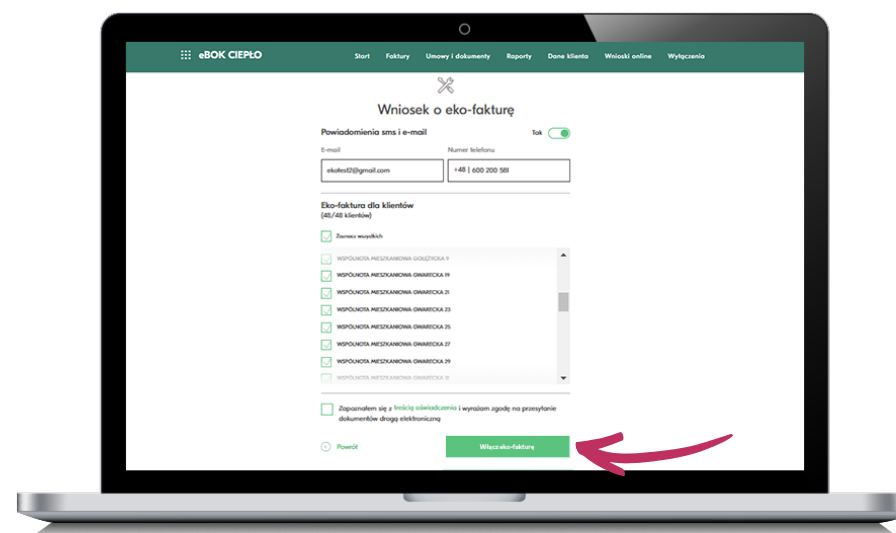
eBOK CIEPŁO

Start Faktury Umowy i dokumenty Raporty Dane klienta Wnioski online Wyłączenia

Wniosek o eko-fakturę

Powiadomienia sms i e-mail

Tak

E-mail

Numer telefonu

ekotest2@gmail.com

+48 | 600 200 581

Eko-faktura dla klientów
(48/48 klientów)

Zaznacz wszystkich

WSPÓLNOTA MIESZKANIOWA GOLĘTYCKA 9
WSPÓLNOTA MIESZKANIOWA GWARTECKA 19
WSPÓLNOTA MIESZKANIOWA GWARTECKA 21
WSPÓLNOTA MIESZKANIOWA GWARTECKA 23
WSPÓLNOTA MIESZKANIOWA GWARTECKA 25
WSPÓLNOTA MIESZKANIOWA GWARTECKA 27
WSPÓLNOTA MIESZKANIOWA GWARTECKA 29
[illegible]

Zapoznałem się z treścią oświadczenia i wyrażam zgodę na przesyłanie dokumentów drogą elektroniczną

Powrót

Włącz eko-fakturę